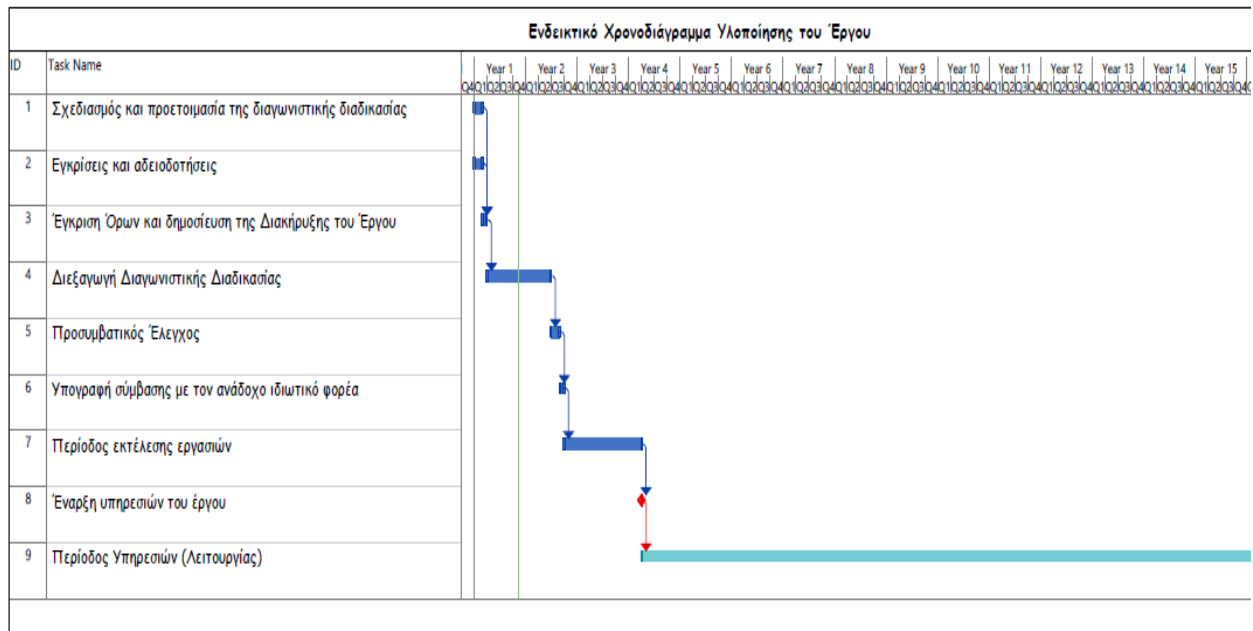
Ενδεικτικό Χρονοδιάγραμμα Υλοποίησης του Έργου

| ID | Task Name |
|---|---|
| 1 | Σχεδιασμός και προετοιμασία της διαγωνιστικής διαδικασίας |
| 2 | Εγκρίσεις και αδειοδοτήσεις |
| 3 | Έγκριση Όρων και δημοσίευση της Διακήρυξης του Έργου |
| 4 | Διεξαγωγή Διαγωνιστικής Διαδικασίας |
| 5 | Προσυμβατικός Έλεγχος |
| 6 | Υπογραφή σύμβασης με τον ανάδοχο ιδιωτικό φορέα |
| 7 | Περίοδος εκτέλεσης εργασιών |
| 8 | Έναρξη υπηρεσιών του έργου |
| 9 | Περίοδος Υπηρεσιών (Λειτουργίας) |

Year 1 Year 2 Year 3 Year 4 Year 5 Year 6 Year 7 Year 8 Year 9 Year 10 Year 11 Year 12 Year 13 Year 14 Year 15

Q4Q1Q2Q3Q4Q1Q2Q3Q4Q1Q2Q3Q4Q1Q2Q3Q4Q1Q2Q3Q4Q1Q2Q3Q4Q1Q2Q3Q4Q1Q2Q3Q4Q1Q2Q3Q4Q1Q2Q3Q4Q1Q2Q3Q4Q1Q2Q3Q4Q1Q2Q3Q4Q1Q2Q3Q4Q1Q2Q3Q4Q1Q2Q3Q4